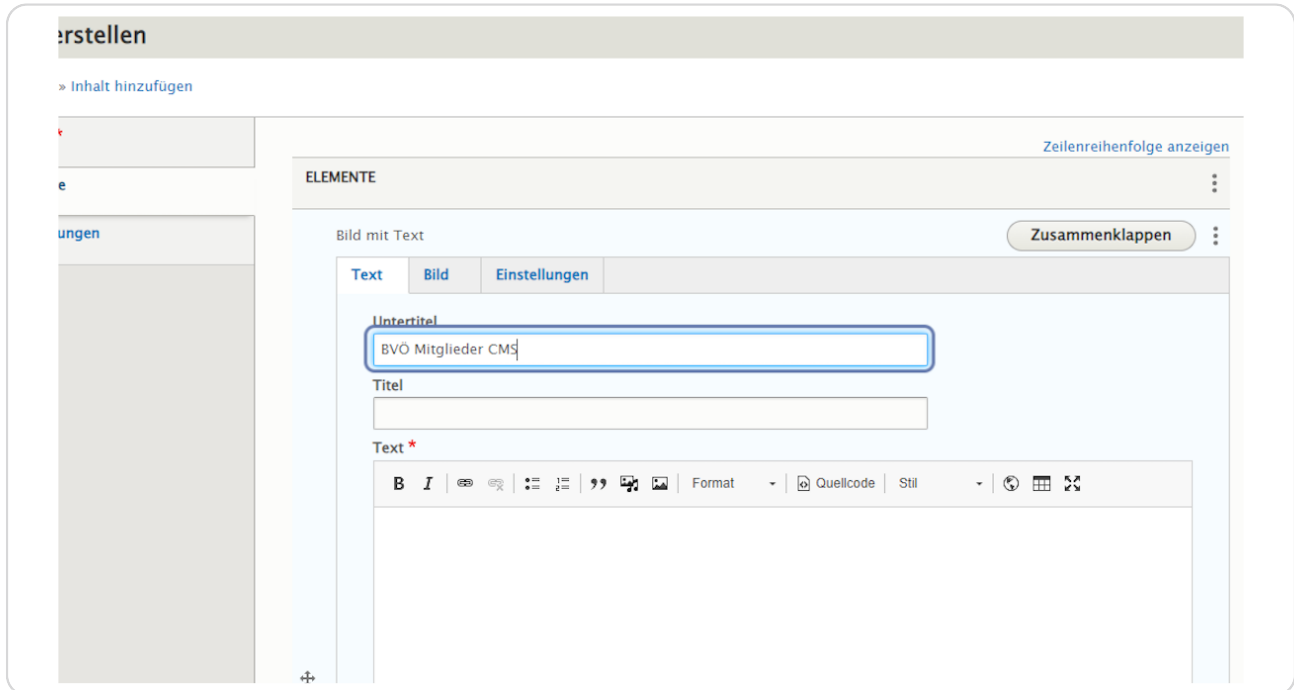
erstellen

» Inhalt hinzufügen

*

e

ungen

Zeilenreihenfolge anzeigen

ELEMENTE

Bild mit Text

Zusammenklappen

Text | Bild | Einstellungen

Untertitel

BVÖ Mitglieder CMS

Titel

Text *

B I Format Quellcode Stil